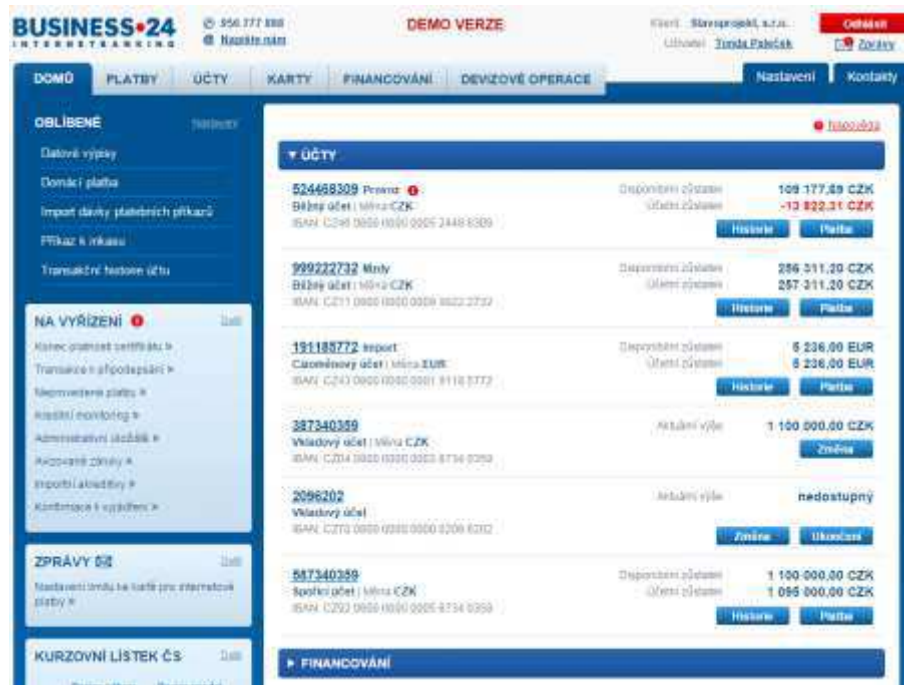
BUSINESS•24
INTERNETBANKING

956 777 888
Napište nám

DEMO VERZE

Klient: Stavoprojekt, s.r.o.
Uživatel: Tonda Pabeček

Odhlásit
Zprávy

DOMŮ | PLATBY | ÚČTY | KARTY | FINANCOVÁNÍ | DEVIZOVÉ OPERACE | Nastavení | Kontakty

OBLÍBENÉ
Nastavit

Datové výpisy
Domácí platba
Import dávky platebních příkazů
Příkaz k inkasu
Transakční historie účtu

NA VYŘÍZENÍ
Další

Konec platnosti certifikátu »
Transakce k podepsání »
Nepromptené platby »
Kreditní monitoring »
Administrativní úkoly »
Aktivované změny »
Importní akreditivy »
Konfirmace k vyřízení »

ZPRÁVY
Další

Nastavení limitu ke kartě pro internetové platby »

KURZOVNÍ LÍSTEK ČS
Další

Nápověda

▾ ÚČTY

524468309 Provoz
Běžný účet | Měna CZK
IBAN: CZ46 0800 0000 0005 2446 8309
Disponibilní zůstatek 109 177,89 CZK
Účetní zůstatek -13 822,31 CZK
Historie | Platba

999222732 Mzdy
Běžný účet | Měna CZK
IBAN: CZ11 0800 0000 0009 9922 2732
Disponibilní zůstatek 256 311,20 CZK
Účetní zůstatek 257 311,20 CZK
Historie | Platba

191185772 Import
Cizoměnový účet | Měna EUR
IBAN: CZ43 0800 0000 0001 9118 5772
Disponibilní zůstatek 6 236,00 EUR
Účetní zůstatek 6 236,00 EUR
Historie | Platba

387340359
Vkladový účet | Měna CZK
IBAN: CZ04 0800 0000 0003 8734 0359
Aktuální výše 1 100 000,00 CZK
Změna

2096202
Vkladový účet
IBAN: CZ70 0800 0000 0000 0209 6202
Aktuální výše nedostupný
Změna | Ukončení

587340359
Spořicí účet | Měna CZK
IBAN: CZ02 0800 0000 0005 8734 0359
Disponibilní zůstatek 1 100 000,00 CZK
Účetní zůstatek 1 095 000,00 CZK
Historie | Platba

▸ FINANCOVÁNÍ